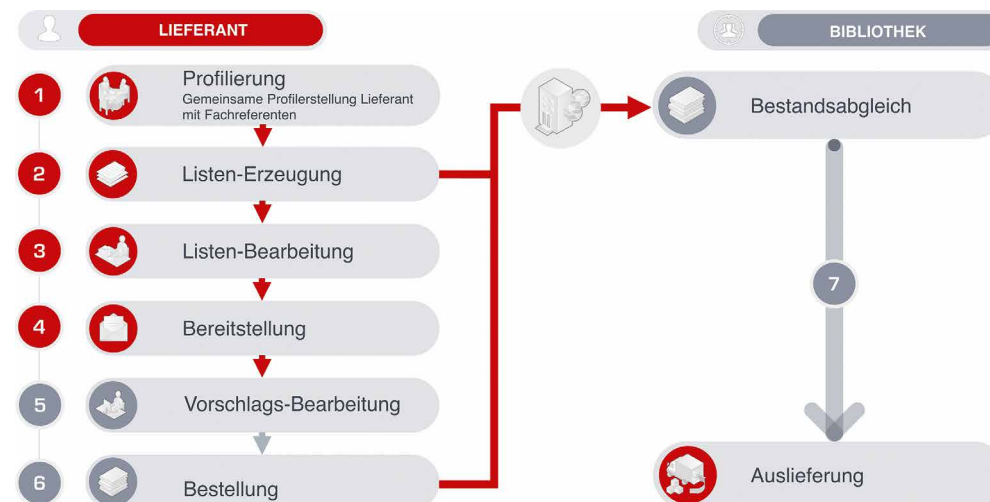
LIEFERANT

BIBLIOTHEK

1
Profilierung
Gemeinsame Profilerstellung Lieferant mit Fachreferenten

Bestandsabgleich

2
Listen-Erzeugung

3
Listen-Bearbeitung

7

4
Bereitstellung

5
Vorschlags-Bearbeitung

6
Bestellung

Auslieferung